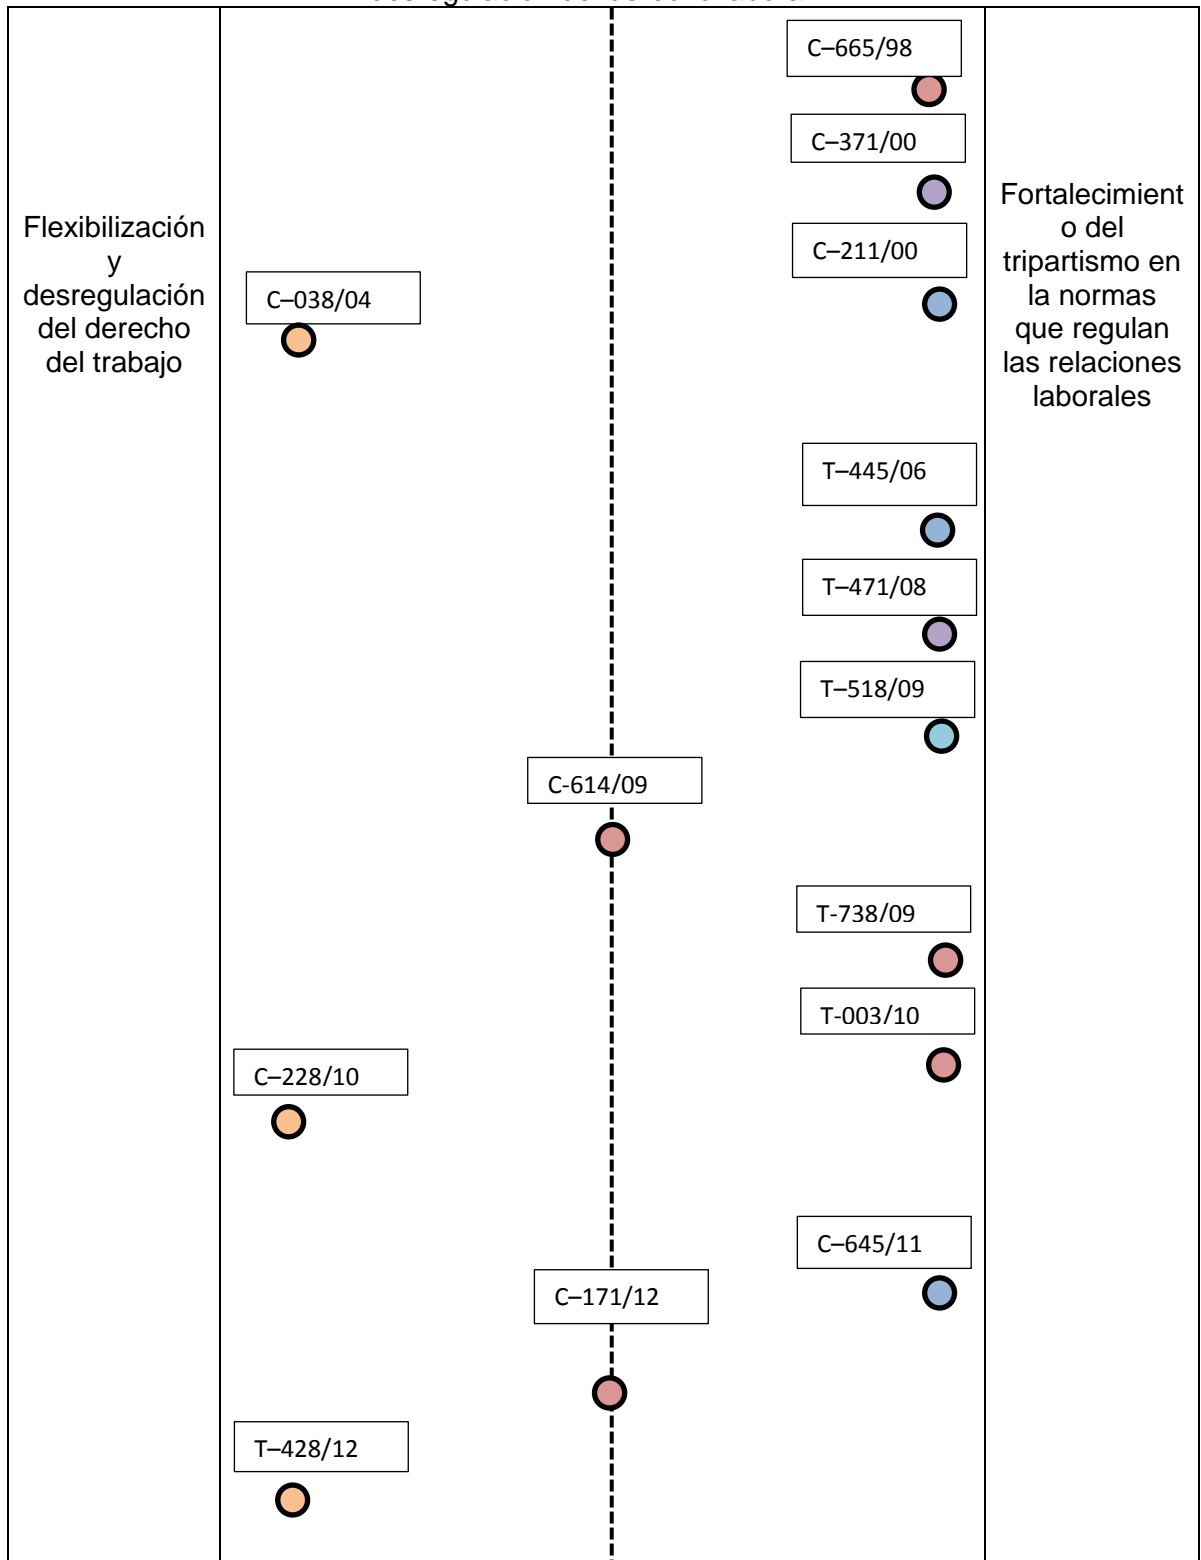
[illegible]

Flexibilización y desregulación del derecho del trabajo

C–665/98

C–371/00

C–211/00

C–038/04

Fortalecimiento del tripartismo en la normas que regulan las relaciones laborales

T–445/06

T–471/08

T–518/09

C-614/09

T-738/09

T-003/10

C–228/10

C–645/11

C–171/12

T–428/12